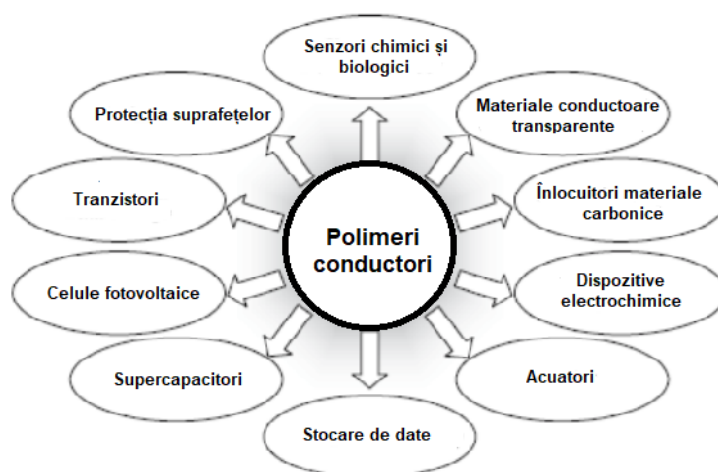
Polimeri conductori

Senzori chimici și biologici

Materiale conductoare transparente

Înlocuitori materiale carbonice

Dispozitive electrochimice

Acuatori

Stocare de date

Supercapacitori

Celule fotovoltaice

Tranzistori

Protecția suprafețelor